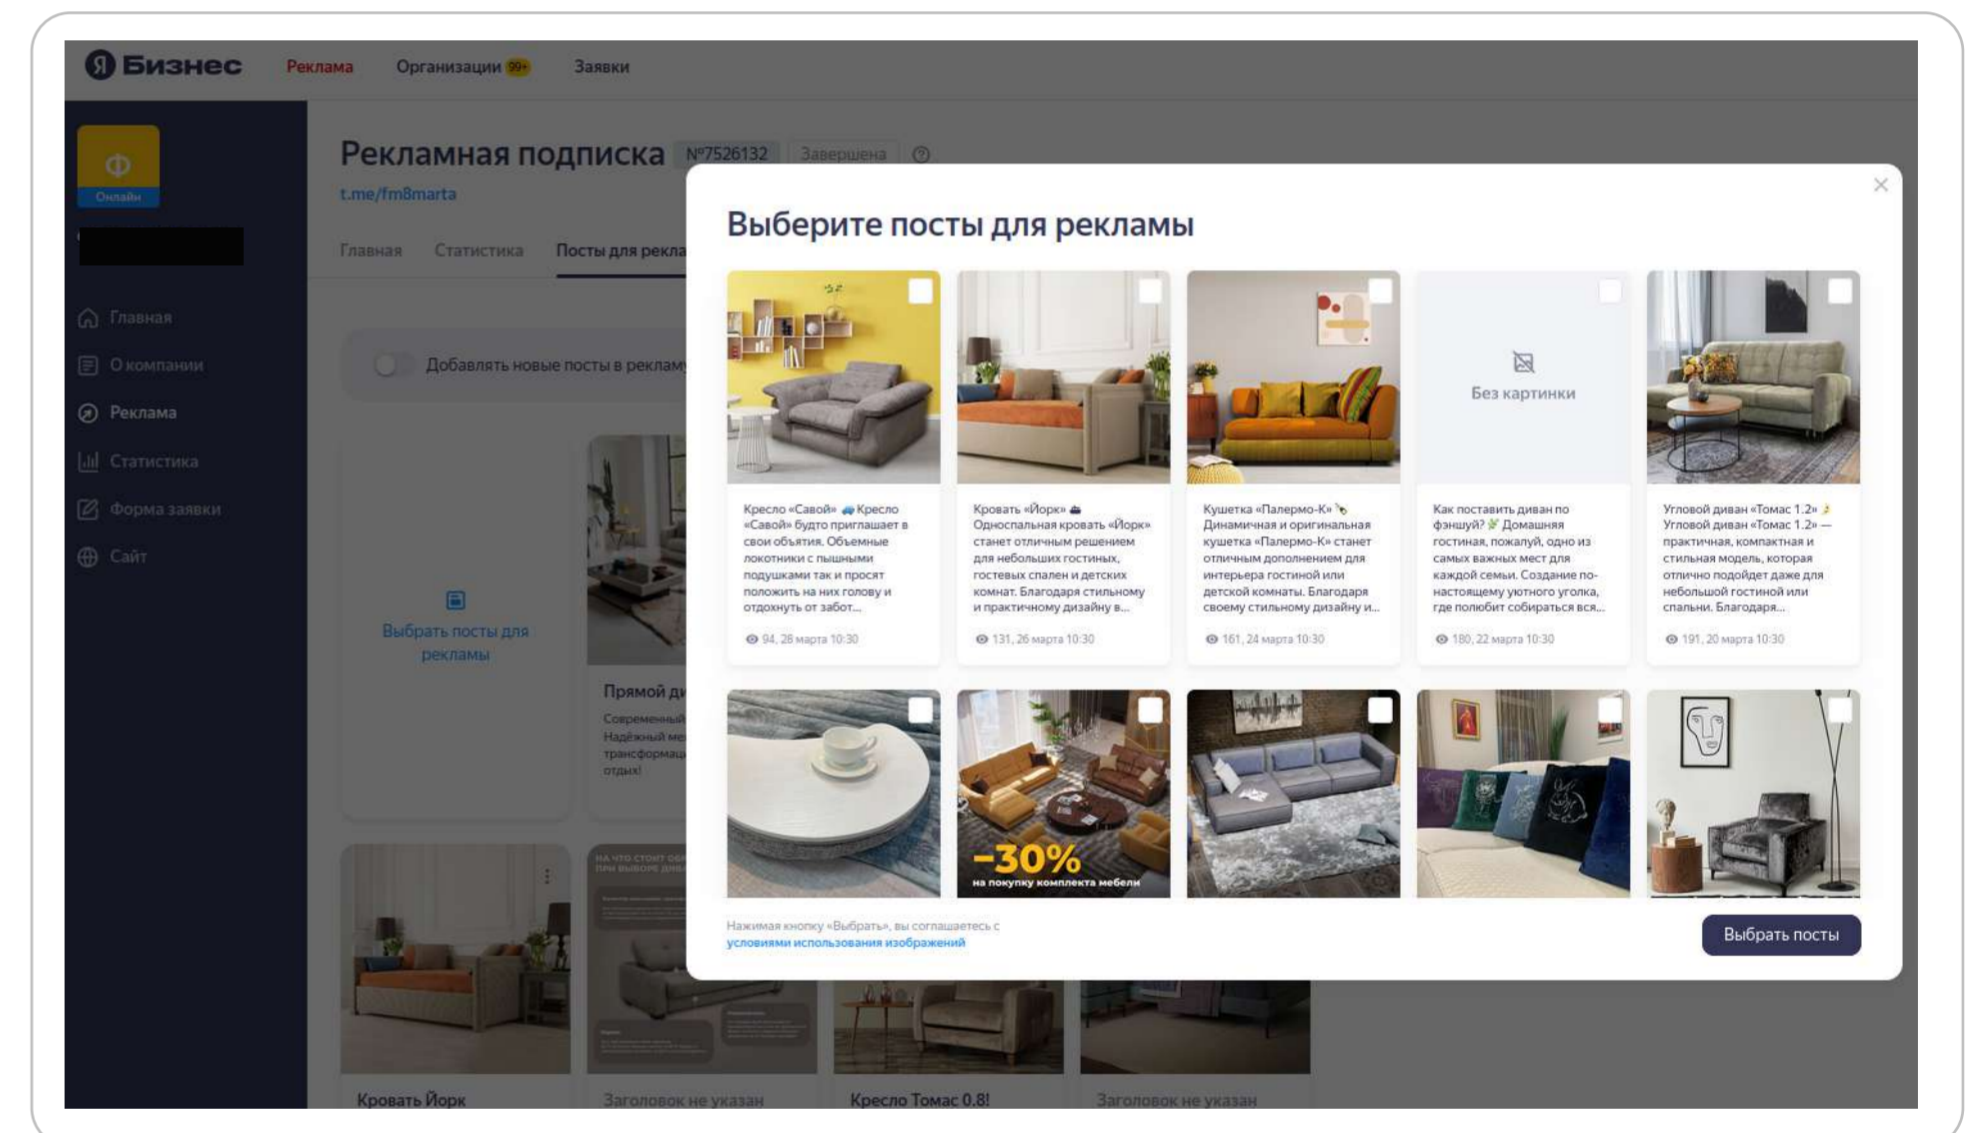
Я Бизнес Реклама Организации 99+ Заявки

Онлайн

Главная
О компании
Реклама
Статистика
Форма заявки
Сайт

Рекламная подписка №7526132 Завершена
t.me/fm8marta

Главная Статистика Посты для рекла

Добавлять новые посты в реклам

Выбрать посты для рекламы

Прямой ди
Современный
Надёжный ме
трансформац
отдых!

Кровать Йорк
Заголовок не указан
Кресло Томас 0.8!
Заголовок не указан

Выберите посты для рекламы

Кресло «Савой» Кресло «Савой» будто приглашает в свои объятия. Объемные локотники с пышными подушками так и просят положить на них голову и отдохнуть от забот...
94, 28 марта 10:30

Кровать «Йорк» Односпальная кровать «Йорк» станет отличным решением для небольших гостиных, гостевых спален и детских комнат. Благодаря стильному и практичному дизайну в...
131, 26 марта 10:30

Кушетка «Палермо-К» Динамичная и оригинальная кушетка «Палермо-К» станет отличным дополнением для интерьера гостиной или детской комнаты. Благодаря своему стильному дизайну и...
161, 24 марта 10:30

Без картинки
Как поставить диван по фэншуй? Домашняя гостиная, пожалуй, одно из самых важных мест для каждой семьи. Создание по-настоящему уютного уголка, где полюбит собираться вся...
180, 22 марта 10:30

Угловой диван «Томас 1.2» Угловой диван «Томас 1.2» — практичная, компактная и стильная модель, которая отлично подойдет даже для небольшой гостиной или спальни. Благодаря...
191, 20 марта 10:30

-30% на покупку комплекта мебели

Нажимая кнопку «Выбрать», вы соглашаетесь с условиями использования изображений

Выбрать посты